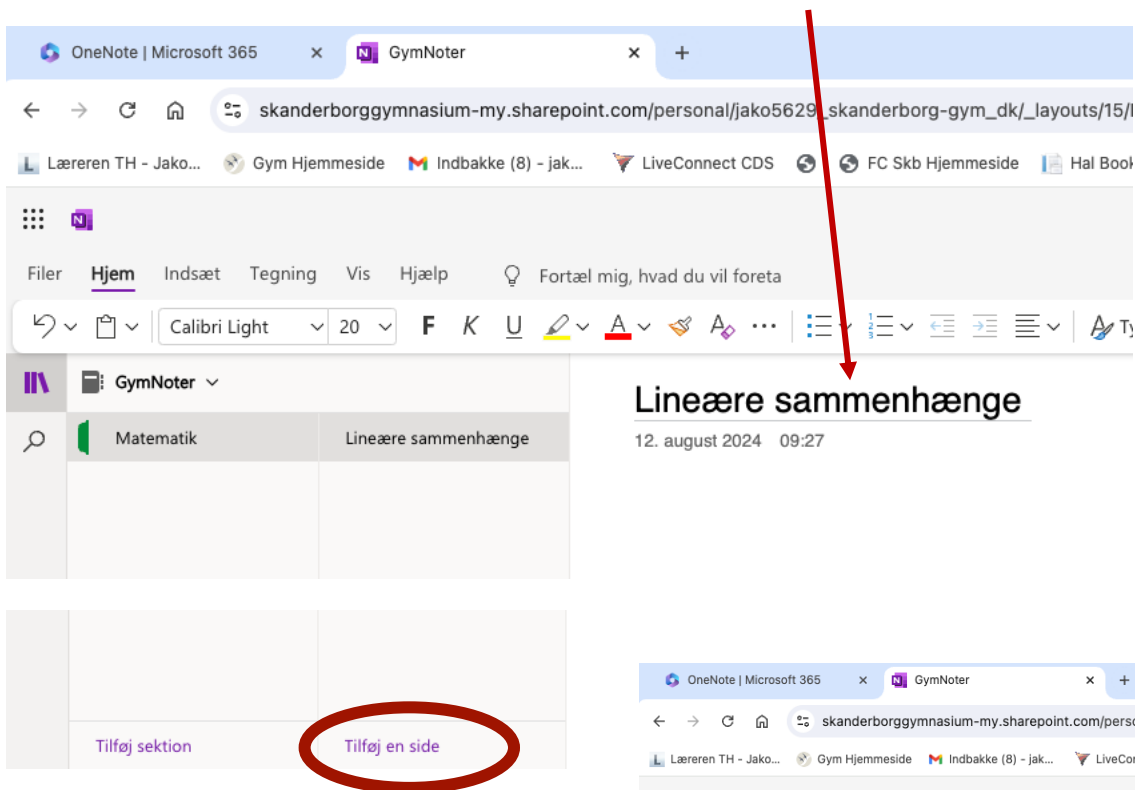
OneNote | Microsoft 365 × GymNoter × +

skanderborggymnasium-my.sharepoint.com/personal/jako5629_skanderborg-gym_dk/_layouts/15/

Læreren TH - Jako... Gym Hjemmeside Indbakke (8) - jak... LiveConnect CDS FC Skb Hjemmeside Hal Book

Filer Hjem Indsæt Tegning Vis Hjælp Fortæl mig, hvad du vil foreta

Calibri Light 20 F K U A A

GymNoter

Matematik

Lineære sammenhænge

Lineære sammenhænge

12. august 2024 09:27

Tilføj sektion

Tilføj en side

OneNote | Microsoft 365 × GymNoter × +

skanderborggymnasium-my.sharepoint.com/pers

Læreren TH - Jako... Gym Hjemmeside Indbakke (8) - jak... LiveCor